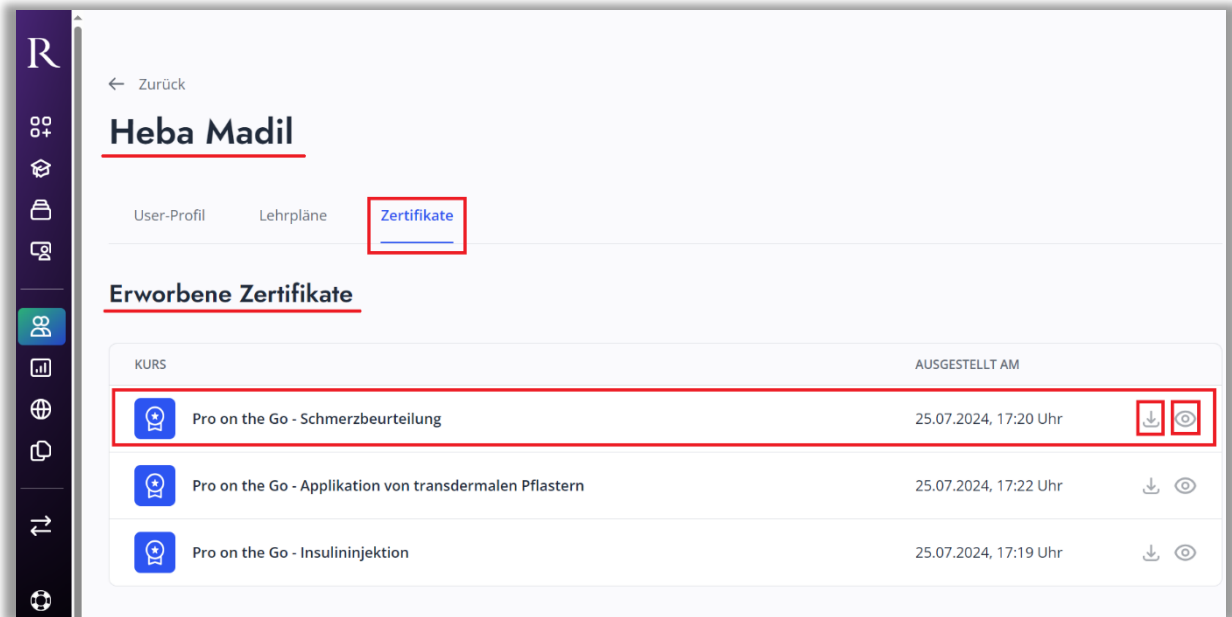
R

← Zurück

Heba Madil

User-Profil Lehrpläne Zertifikate

Erworbene Zertifikate

| KURS | AUSGESTELLT AM |
|---|---|
| Pro on the Go - Schmerzbeurteilung | 25.07.2024, 17:20 Uhr |
| Pro on the Go - Applikation von transdermalen Pflastern | 25.07.2024, 17:22 Uhr |
| Pro on the Go - Insulininjektion | 25.07.2024, 17:19 Uhr |